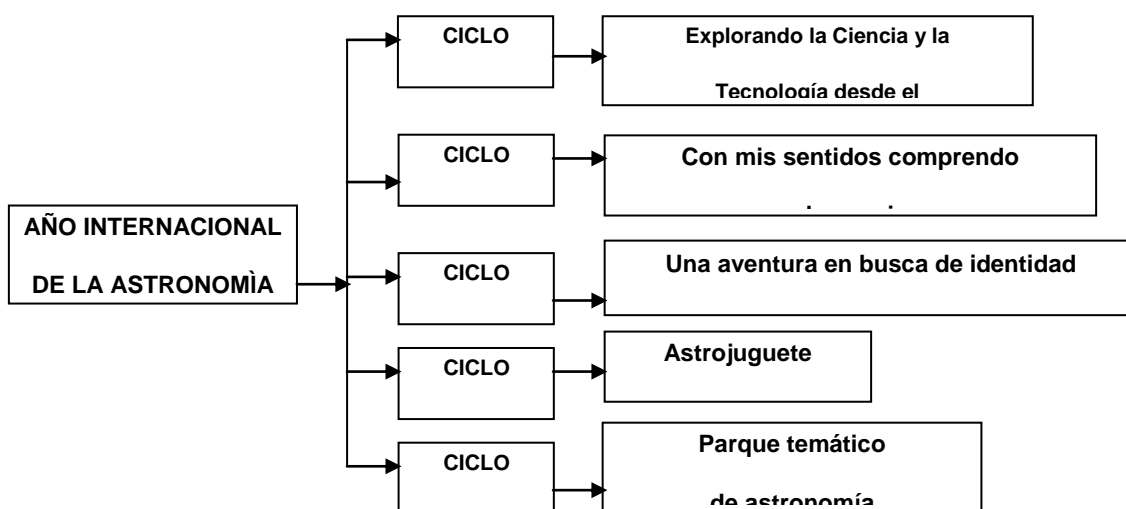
AÑO INTERNACIONAL DE LA ASTRONOMÌA

CICLO

Explorando la Ciencia y la Tecnología desde el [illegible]

CICLO

Con mis sentidos comprendo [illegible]

CICLO

Una aventura en busca de identidad

CICLO

Astrojuguete

CICLO

Parque temático de astronomía